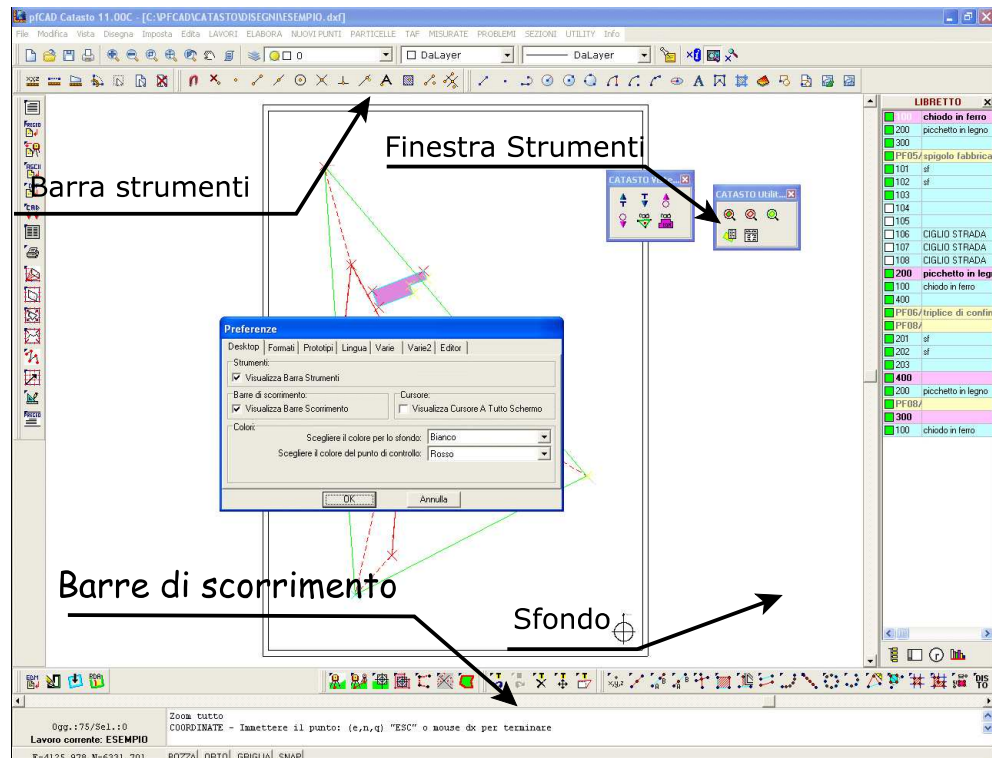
pfCAD Catasto 11.00C - [C:\PFCAD\CATASTO\DISEGNI\ESEMPIO.dxf]

File Modifica Vista Disegna Imposta Edita LAVORI ELABORA NUOVI PUNTI PARTICELLE TAF MISURATE PROBLEMI SEZIONI UTILITY Info

0

DaLayer

DaLayer

Finestra Strumenti

Barra strumenti

CATASTO V...

CATASTO Utilit...

LIBRETTO

| | |
|---|---|
| 100 | chiodo in ferro |
| 200 | picchetto in legno |
| 300 | |
| PF05/ | spigolo fabbrica |
| 101 | sf |
| 102 | sf |
| 103 | |
| 104 | |
| 105 | |
| 106 | CIGLIO STRADA |
| 107 | CIGLIO STRADA |
| 108 | CIGLIO STRADA |
| 200 | picchetto in legno |
| 100 | chiodo in ferro |
| 400 | |
| PF06/ | triplice di confin |
| PF08/ | |
| 201 | sf |
| 202 | sf |
| 203 | |
| 400 | |
| 200 | picchetto in legno |
| PF08/ | |
| 300 | |
| 100 | chiodo in ferro |

Preferenze

Desktop | Formati | Prototipi | Lingua | Varie | Varie2 | Editor

Strumenti:
Visualizza Barra Strumenti

Barre di scorrimento:
Visualizza Barre Scorrimento

Cursore:
Visualizza Cursore A Tutto Schermo

Colori:
Scegliere il colore per lo sfondo: Bianco
Scegliere il colore del punto di controllo: Rosso

OK | Annulla

Barre di scorrimento

Sfondo

Ogg.:75/Sel.:0
Lavoro corrente: ESEMPIO

Zoom tutto
COORDINATE - Immettere il punto: (e,n,q) "ESC" o mouse dx per terminare

E=4125.928 N=6331.701 BOZZA ORTO GRIGLIA SNAP